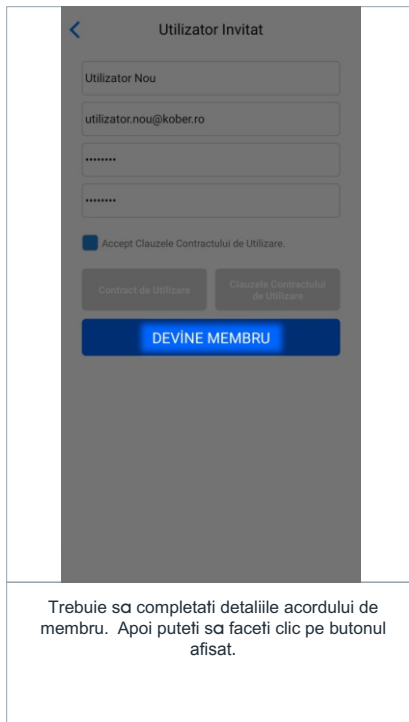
Utilizator Invitat

Utilizator Nou

utilizator.nou@kober.ro

••••••••

••••••••

Accept Clauzele Contractului de Utilizare.

Contract de Utilizare

Clauzele Contractului de Utilizare

DEVİNE MEMBRU

Trebuie sɑ completati detaliile acordului de membru. Apoi puteti sɑ faceti clic pe butonul afisat.